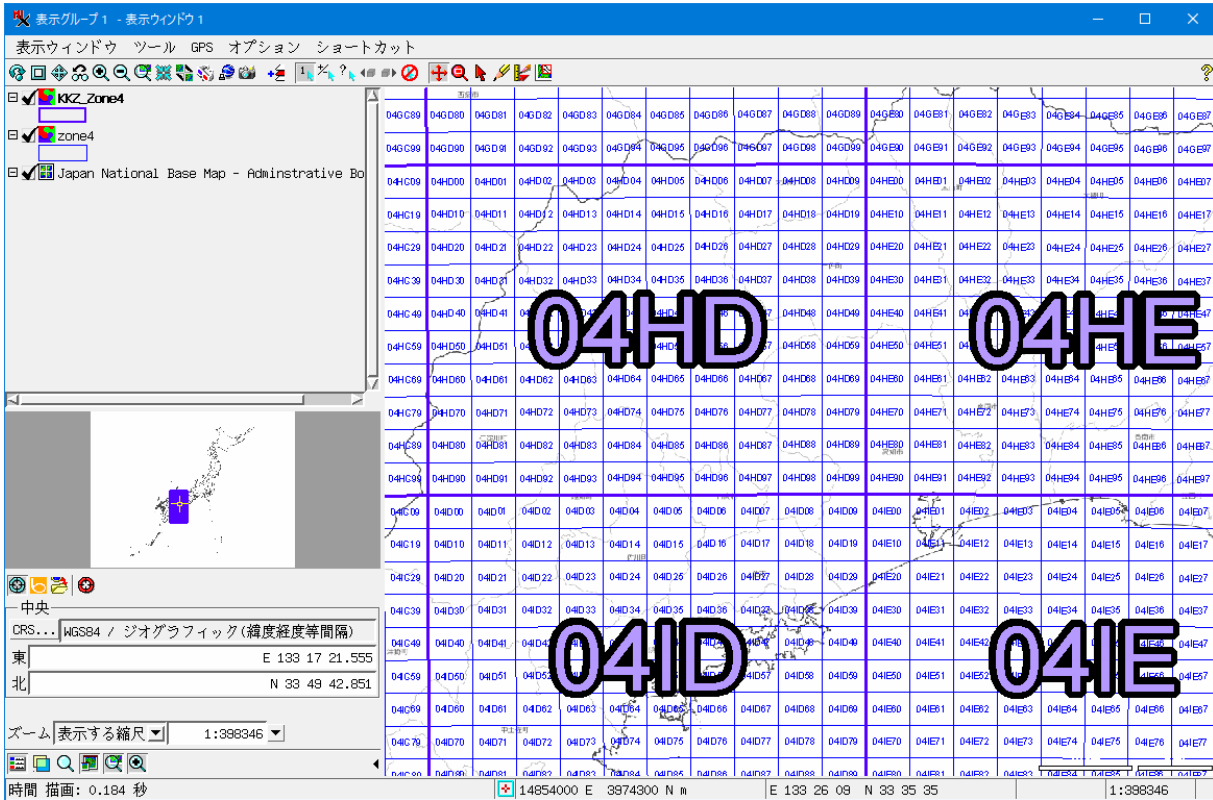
表示グループ１ - 表示ウィンドウ１

表示ウィンドウ　ツール　GPS　オプション　ショートカット

KKZ_Zone4
zone4
Japan National Base Map - Adminstrative Bo

中央
CRS...　WGS84 / ジオグラフィック(緯度経度等間隔)
東　E 133 17 21.555
北　N 33 49 42.851

ズーム　表示する縮尺　1:398346

04HD
04HE
04ID
04IE

| 04GC89 | 04GD80 | 04GD81 | 04GD82 | 04GD83 | 04GD84 | 04GD85 | 04GD86 | 04GD87 | 04GD88 | 04GD89 | 04GE80 | 04GE81 | 04GE82 | 04GE83 | 04GE84 | 04GE85 | 04GE86 | 04GE87 |
|---|---|---|---|---|---|---|---|---|---|---|---|---|---|---|---|---|---|---|
| 04GC99 | 04GD90 | 04GD91 | 04GD92 | 04GD93 | 04GD94 | 04GD95 | 04GD96 | 04GD97 | 04GD98 | 04GD99 | 04GE90 | 04GE91 | 04GE92 | 04GE93 | 04GE94 | 04GE95 | 04GE96 | 04GE97 |
| 04HC09 | 04HD00 | 04HD01 | 04HD02 | 04HD03 | 04HD04 | 04HD05 | 04HD06 | 04HD07 | 04HD08 | 04HD09 | 04HE00 | 04HE01 | 04HE02 | 04HE03 | 04HE04 | 04HE05 | 04HE06 | 04HE07 |
| 04HC19 | 04HD10 | 04HD11 | 04HD12 | 04HD13 | 04HD14 | 04HD15 | 04HD16 | 04HD17 | 04HD18 | 04HD19 | 04HE10 | 04HE11 | 04HE12 | 04HE13 | 04HE14 | 04HE15 | 04HE16 | 04HE17 |
| 04HC29 | 04HD20 | 04HD21 | 04HD22 | 04HD23 | 04HD24 | 04HD25 | 04HD26 | 04HD27 | 04HD28 | 04HD29 | 04HE20 | 04HE21 | 04HE22 | 04HE23 | 04HE24 | 04HE25 | 04HE26 | 04HE27 |
| 04HC39 | 04HD30 | 04HD31 | 04HD32 | 04HD33 | 04HD34 | 04HD35 | 04HD36 | 04HD37 | 04HD38 | 04HD39 | 04HE30 | 04HE31 | 04HE32 | 04HE33 | 04HE34 | 04HE35 | 04HE36 | 04HE37 |
| 04HC49 | 04HD40 | 04HD41 | | | | | | | 04HD48 | 04HD49 | 04HE40 | 04HE41 | | | | | | 04HE47 |
| 04HC59 | 04HD50 | 04HD51 | | | | | | | 04HD58 | 04HD59 | 04HE50 | 04HE51 | | | | | | 04HE57 |
| 04HC69 | 04HD60 | 04HD61 | 04HD62 | 04HD63 | 04HD64 | 04HD65 | 04HD66 | 04HD67 | 04HD68 | 04HD69 | 04HE60 | 04HE61 | 04HE62 | 04HE63 | 04HE64 | 04HE65 | 04HE66 | 04HE67 |
| 04HC79 | 04HD70 | 04HD71 | 04HD72 | 04HD73 | 04HD74 | 04HD75 | 04HD76 | 04HD77 | 04HD78 | 04HD79 | 04HE70 | 04HE71 | 04HE72 | 04HE73 | 04HE74 | 04HE75 | 04HE76 | 04HE77 |
| 04HC89 | 04HD80 | 04HD81 | 04HD82 | 04HD83 | 04HD84 | 04HD85 | 04HD86 | 04HD87 | 04HD88 | 04HD89 | 04HE80 | 04HE81 | 04HE82 | 04HE83 | 04HE84 | 04HE85 | 04HE86 | 04HE87 |
| 04HC99 | 04HD90 | 04HD91 | 04HD92 | 04HD93 | 04HD94 | 04HD95 | 04HD96 | 04HD97 | 04HD98 | 04HD99 | 04HE90 | 04HE91 | 04HE92 | 04HE93 | 04HE94 | 04HE95 | 04HE96 | 04HE97 |
| 04IC09 | 04ID00 | 04ID01 | 04ID02 | 04ID03 | 04ID04 | 04ID05 | 04ID06 | 04ID07 | 04ID08 | 04ID09 | 04IE00 | 04IE01 | 04IE02 | 04IE03 | 04IE04 | 04IE05 | 04IE06 | 04IE07 |
| 04IC19 | 04ID10 | 04ID11 | 04ID12 | 04ID13 | 04ID14 | 04ID15 | 04ID16 | 04ID17 | 04ID18 | 04ID19 | 04IE10 | 04IE11 | 04IE12 | 04IE13 | 04IE14 | 04IE15 | 04IE16 | 04IE17 |
| 04IC29 | 04ID20 | 04ID21 | 04ID22 | 04ID23 | 04ID24 | 04ID25 | 04ID26 | 04ID27 | 04ID28 | 04ID29 | 04IE20 | 04IE21 | 04IE22 | 04IE23 | 04IE24 | 04IE25 | 04IE26 | 04IE27 |
| 04IC39 | 04ID30 | 04ID31 | 04ID32 | 04ID33 | 04ID34 | 04ID35 | 04ID36 | 04ID37 | 04ID38 | 04ID39 | 04IE30 | 04IE31 | 04IE32 | 04IE33 | 04IE34 | 04IE35 | 04IE36 | 04IE37 |
| 04IC49 | 04ID40 | 04ID41 | | | | | | | | 04ID49 | 04IE40 | 04IE41 | 04IE42 | | | | | 04IE47 |
| 04IC59 | 04ID50 | 04ID51 | 04ID52 | | | | 04ID57 | | 04ID58 | 04ID59 | 04IE50 | 04IE51 | 04IE52 | | | | | 04IE57 |
| 04IC69 | 04ID60 | 04ID61 | 04ID62 | 04ID63 | 04ID64 | 04ID65 | 04ID66 | 04ID67 | 04ID68 | 04ID69 | 04IE60 | 04IE61 | 04IE62 | 04IE63 | 04IE64 | 04IE65 | 04IE66 | 04IE67 |
| 04IC79 | 04ID70 | 04ID71 | 04ID72 | 04ID73 | 04ID74 | 04ID75 | 04ID76 | 04ID77 | 04ID78 | 04ID79 | 04IE70 | 04IE71 | 04IE72 | 04IE73 | 04IE74 | 04IE75 | 04IE76 | 04IE77 |

時間 描画: 0.184 秒　14854000 E　3974300 N m　E 133 26 09　N 33 35 35　1:398346